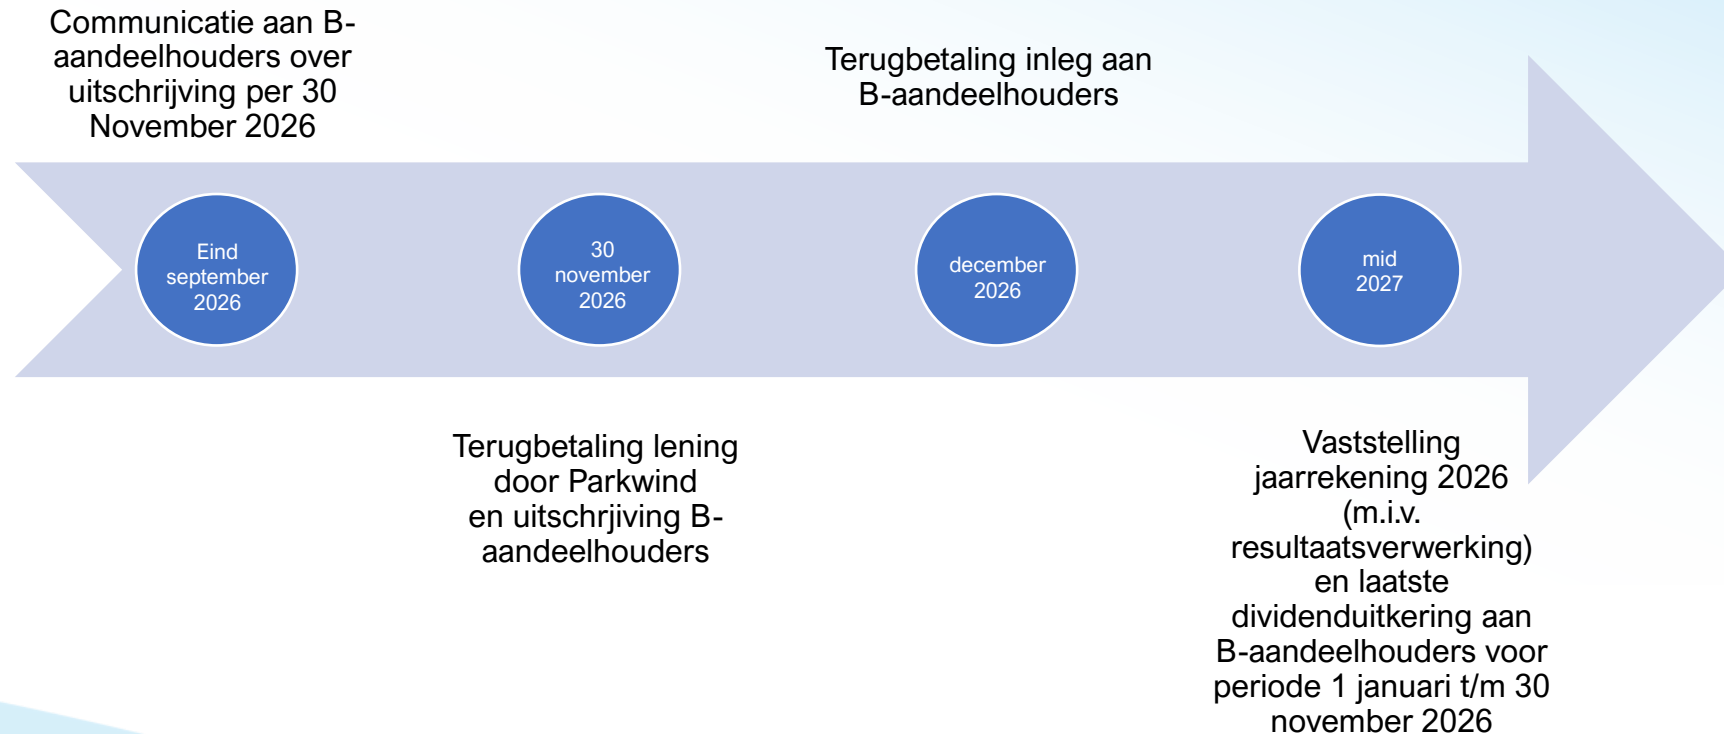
Communicatie aan B-aandeelhouders over uitschrijving per 30 November 2026

Terugbetaling inleg aan B-aandeelhouders

Eind september 2026

30 november 2026

december 2026

mid 2027

Terugbetaling lening door Parkwind en uitschrjiving B-aandeelhouders

Vaststelling jaarrekening 2026 (m.i.v. resultaatsverwerking) en laatste dividenduitkering aan B-aandeelhouders voor periode 1 januari t/m 30 november 2026